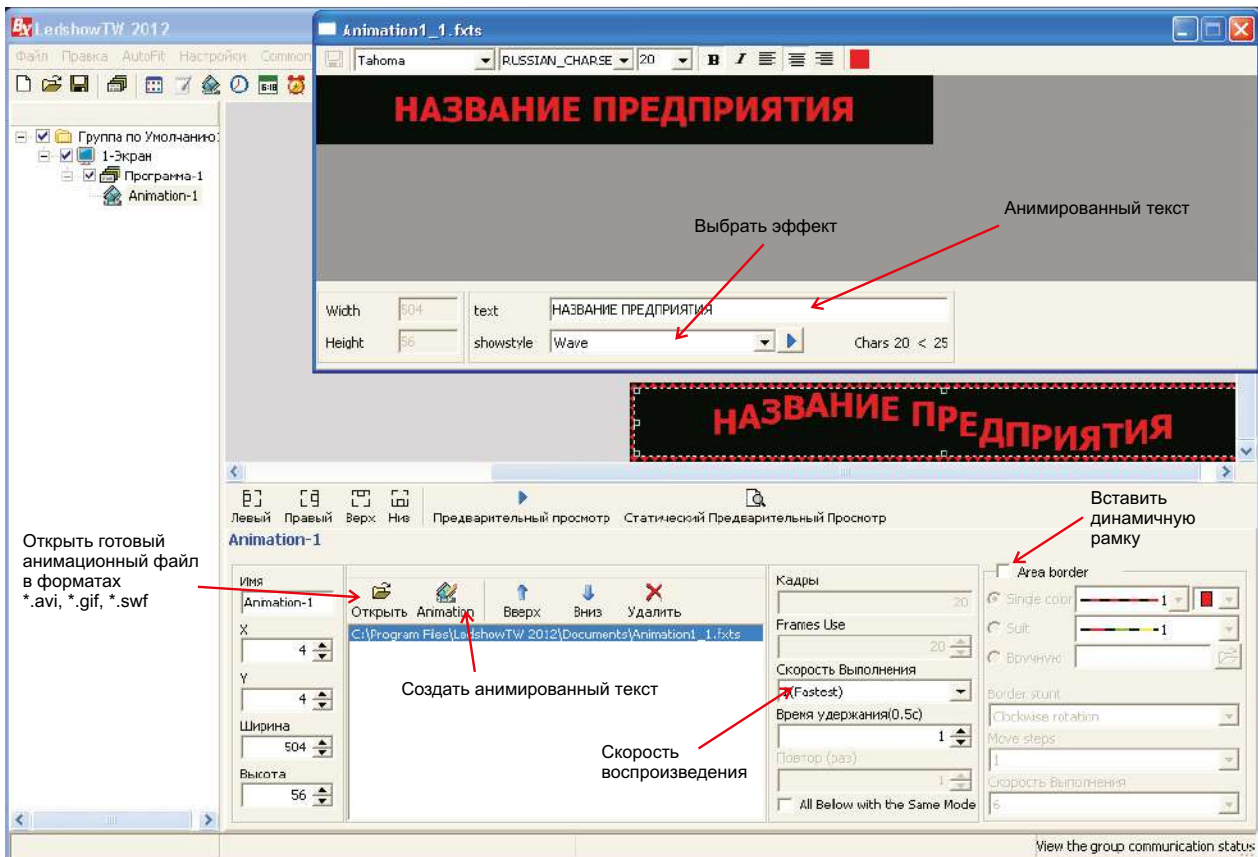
LedshowTW 2012

Файл Правка AutoFit Настройки Common

Группа по Умолчанию
1-Экран
Программа-1
Animation-1

Animation1_1.fxts

Tahoma RUSSIAN_CHARSE 20 B I

НАЗВАНИЕ ПРЕДПРИЯТИЯ

Выбрать эффект

Анимированный текст

Width 504
Height 56
text НАЗВАНИЕ ПРЕДПРИЯТИЯ
showstyle Wave
Chars 20 < 25

НАЗВАНИЕ ПРЕДПРИЯТИЯ

Левый Правый Верх Низ Предварительный просмотр Статический Предварительный Просмотр

Animation-1

Открыть готовый анимационный файл в форматах *.avi, *.gif, *.swf

Вставить динамичную рамку

Имя
Animation-1
X
4
Y
4
Ширина
504
Высота
56

Открыть Animation Вверх Вниз Удалить

C:\Program Files\LedshowTW 2012\Documents\Animation1_1.fxts

Создать анимированный текст

Кадры
20
Frames Use
20
Скорость Выполнения
(Fastest)
Время удержания(0.5с)
1
Повтор (раз)
1
All Below with the Same Mode

Скорость воспроизведения

Area border
Single color 1
Suit 1
Вручную
Border stunt
Clockwise rotation
Move steps
1
Скорость Выполнения
6

View the group communication status